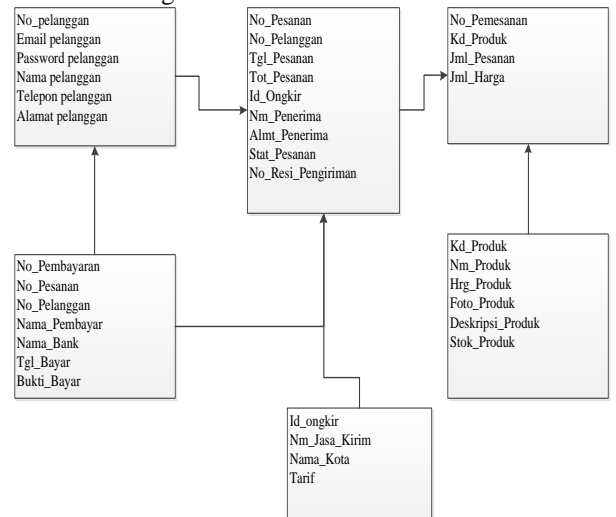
No_pelanggan
Email pelanggan
Password pelanggan
Nama pelanggan
Telepon pelanggan
Alamat pelanggan

No_Pesanan
No_Pelanggan
Tgl_Pesanan
Tot_Pesanan
Id_Ongkir
Nm_Penerima
Almt_Penerima
Stat_Pesanan
No_Resi_Pengiriman

No_Pemesanan
Kd_Produk
Jml_Pesanan
Jml_Harga

No_Pembayaran
No_Pesanan
No_Pelanggan
Nama_Pembayar
Nama_Bank
Tgl_Bayar
Bukti_Bayar

Kd_Produk
Nm_Produk
Hrg_Produk
Foto_Produk
Deskripsi_Produk
Stok_Produk

Id_ongkir
Nm_Jasa_Kirim
Nama_Kota
Tarif